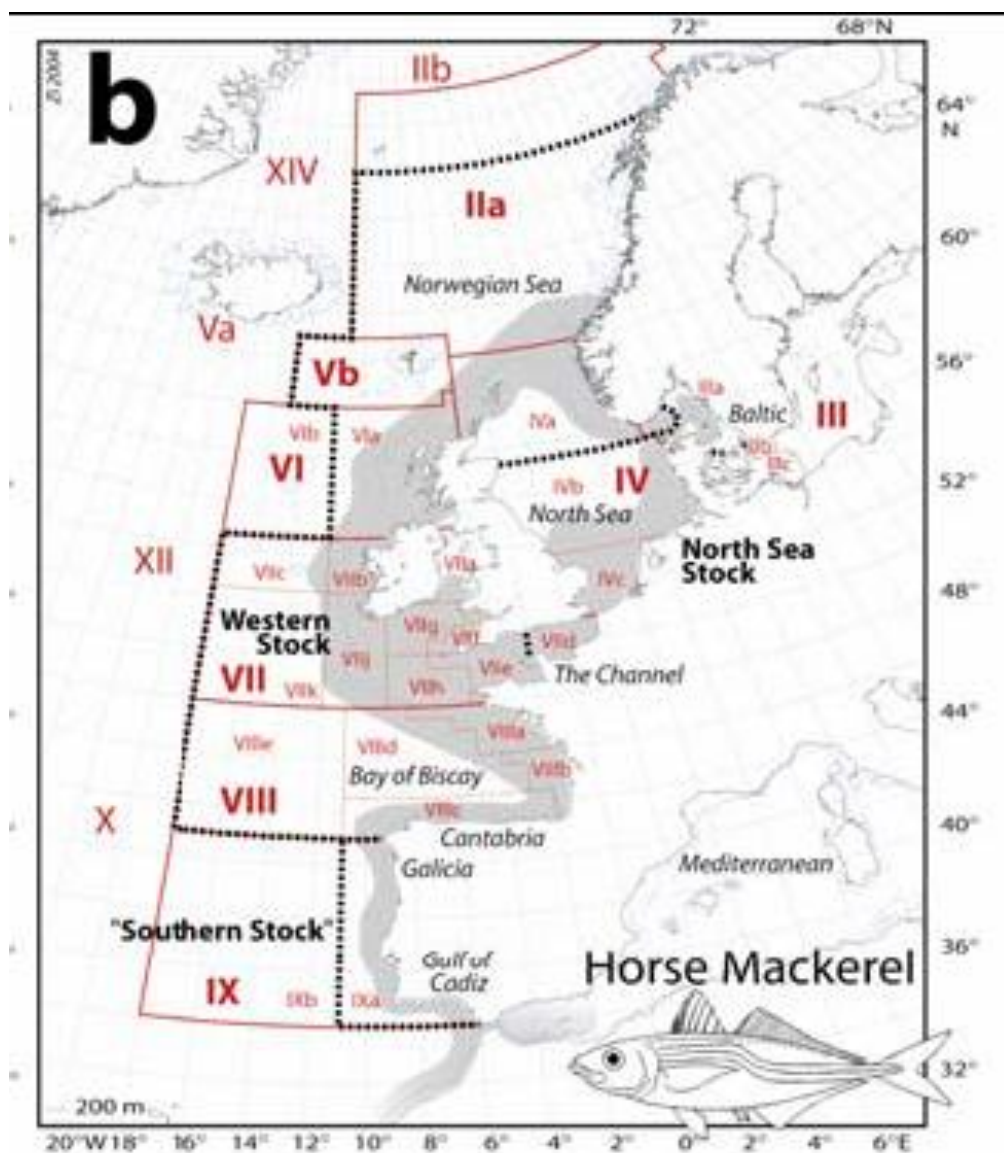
b

72°
68°N
64° N
60°
56°
52°
48°
44°
40°
36°
32°

IIb
XIV
IIa
Norwegian Sea
Va
Vb
VIb
VIa
VI
IIIa
Baltic
III
IVa
IIIb
IIIc
IVb
IV
North Sea
XII
VIIc
VIIb
VIIa
North Sea Stock
IVc
Western Stock
VIIg
VIIf
VIId
VIIj
VIIe
The Channel
VII
VIIk
VIIh
VIIIe
VIIId
VIIIa
Bay of Biscay
VIIIb
VIII
VIIIc
X
Cantabria
Galicia
Mediterranean
"Southern Stock"
Gulf of Cadiz
Horse Mackerel
IX
IXb
IXa
200 m
20°W 18° 16° 14° 12° 10° 8° 6° 4° 2° 0° 2° 4° 6°E